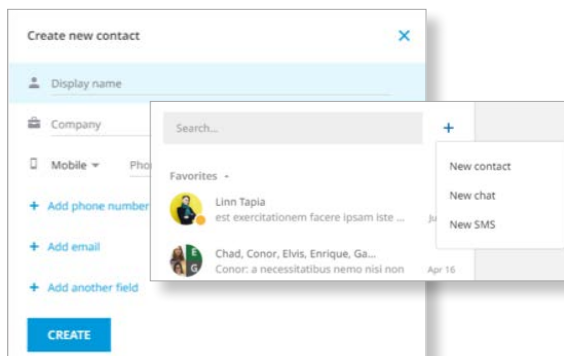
Create new contact

Display name

Company

Mobile

Pho

+ Add phone number

+ Add email

+ Add another field

CREATE

Search...

+

Favorites

Linn Tapia
est exercitationem facere ipsam iste ...

Ju

Chad, Conor, Elvis, Enrique, Ga...
Conor: a necessitatibus nemo nisi non

Apr 16

E
G

New contact

New chat

New SMS